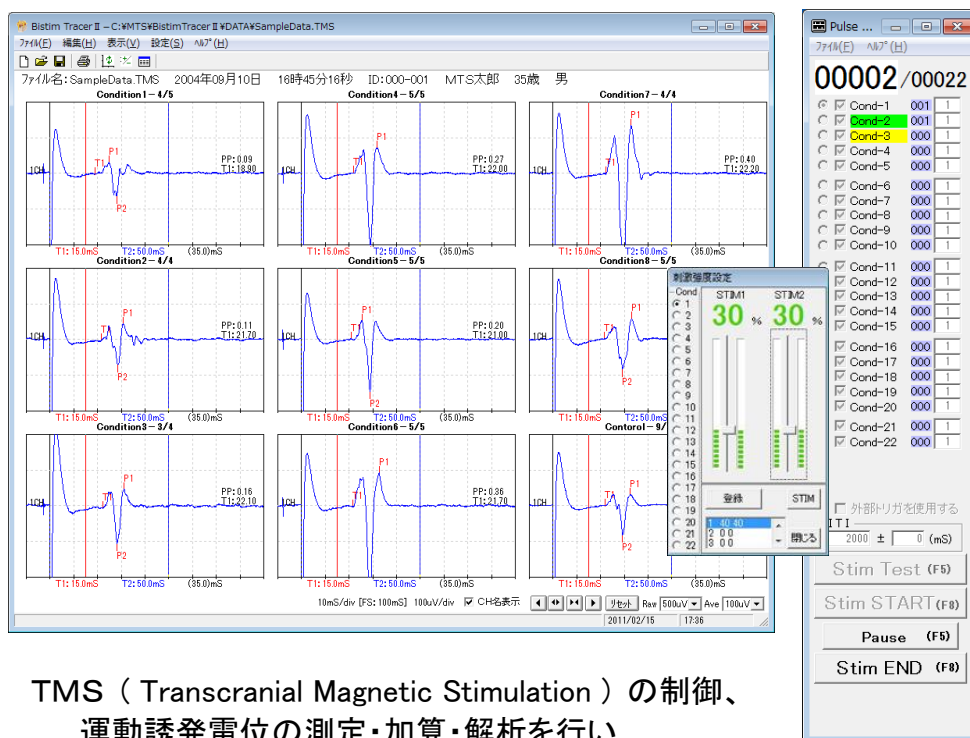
Bistim Tracer II – C:¥MTS¥BistimTracer II¥DATA¥SampleData.TMS

ﾌｧｲﾙ(F) 編集(H) 表示(V) 設定(S) ﾍﾙﾌﾟ(H)

ファイル名:SampleData.TMS 2004年09月10日 16時45分16秒 ID:000-001 MTS太郎 35歳 男

Condition1 – 4/5
P1 T1 P2 1CH PP: 0.09 T1: 18.90
T1: 15.0mS T2: 50.0mS (35.0)mS

Condition4 – 5/5
P1 T1 P2 1CH PP: 0.27 T1: 22.00
T1: 15.0mS T2: 50.0mS (35.0)mS

Condition7 – 4/4
P1 T1 P2 1CH PP: 0.40 T1: 22.20
T1: 15.0mS T2: 50.0mS (35.0)mS

Condition2 – 4/4
P1 T1 P2 1CH PP: 0.11 T1: 21.70
T1: 15.0mS T2: 50.0mS (35.0)mS

Condition5 – 5/5
P1 T1 P2 1CH PP: 0.20 T1: 21.00
T1: 15.0mS T2: 50.0mS (35.0)mS

Condition8 – 5/5
P1 T1 P2 1CH
T1: 15.0mS T2: 50.0mS (35.0)mS

Condition3 – 3/4
P1 T1 P2 1CH PP: 0.16 T1: 22.10
T1: 15.0mS T2: 50.0mS (35.0)mS

Condition6 – 5/5
P1 T1 P2 1CH PP: 0.36 T1: 21.70
T1: 15.0mS T2: 50.0mS (35.0)mS

Contorol – 9/
P1 T1 P2 1CH
T1: 15.0mS T2: 50.0mS (35.0)mS

10mS/div [FS: 100mS] 100uV/div CH名表示 リセット Raw 500uV Ave 100uV
2011/02/15 17:36

刺激強度設定
Cond 1 2 3 4 5 6 7 8 9 10 11 12 13 14 15 16 17 18 19 20 21 22
STIM1 30 % STIM2 30 %
登録 STIM
1 40 40
2 0 0
3 0 0
閉じる

Pulse ...
ﾌｧｲﾙ(F) ﾍﾙﾌﾟ(H)
00002/00022
Cond-1 001 1
Cond-2 001 1
Cond-3 000 1
Cond-4 000 1
Cond-5 000 1
Cond-6 000 1
Cond-7 000 1
Cond-8 000 1
Cond-9 000 1
Cond-10 000 1
Cond-11 000 1
Cond-12 000 1
Cond-13 000 1
Cond-14 000 1
Cond-15 000 1
Cond-16 000 1
Cond-17 000 1
Cond-18 000 1
Cond-19 000 1
Cond-20 000 1
Cond-21 000 1
Cond-22 000 1
外部トリガを使用する
ITI
2000 ± 0 (mS)
Stim Test (F5)
Stim START (F8)
Pause (F5)
Stim END (F8)

TMS（ Transcranial Magnetic Stimulation ）の制御、
運動誘発電位の測定・加算・解析を行い